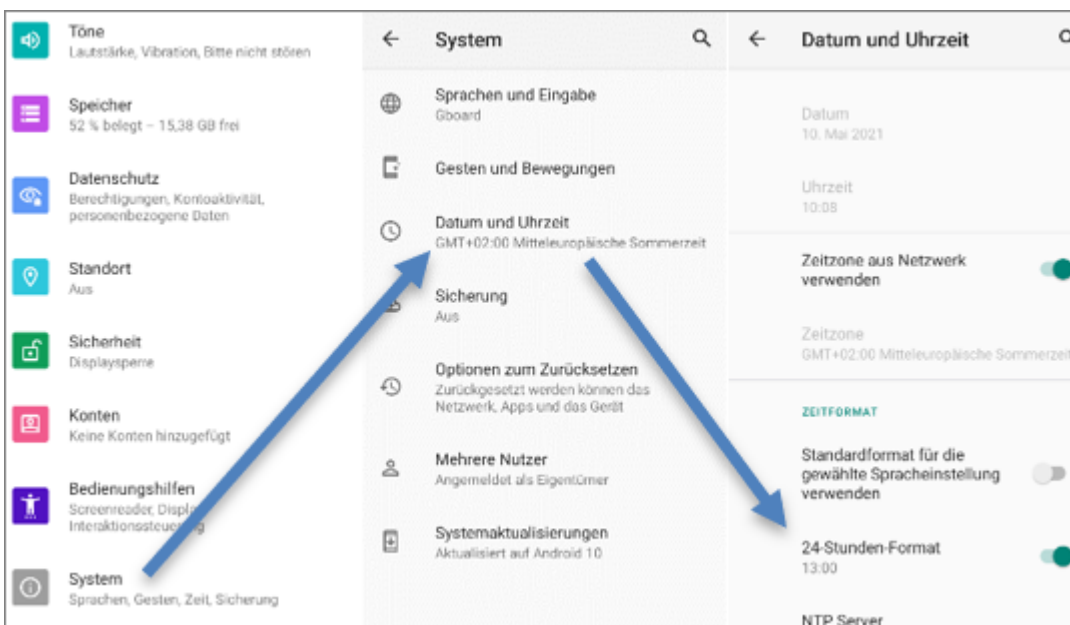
Töne
Lautstärke, Vibration, Bitte nicht stören

Speicher
52 % belegt – 15,38 GB frei

Datenschutz
Berechtigungen, Kontoaktivität, personenbezogene Daten

Standort
Aus

Sicherheit
Displaysperre

Konten
Keine Konten hinzugefügt

Bedienungshilfen
Screenreader, Displ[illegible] Interaktionssteue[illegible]

System
Sprachen, Gesten, Zeit, Sicherung

←
System

Sprachen und Eingabe
Gboard

Gesten und Bewegungen

Datum und Uhrzeit
GMT+02:00 Mitteleuropäische Sommerzeit

Sicherung
Aus

Optionen zum Zurücksetzen
Zurückgesetzt werden können das Netzwerk, Apps und das Gerät

Mehrere Nutzer
Angemeldet als Eigentümer

Systemaktualisierungen
Aktualisiert auf Android 10

←
Datum und Uhrzeit

Datum
10. Mai 2021

Uhrzeit
10:08

Zeitzone aus Netzwerk verwenden

Zeitzone
GMT+02:00 Mitteleuropäische Sommerzeit

ZEITFORMAT

Standardformat für die gewählte Spracheinstellung verwenden

24-Stunden-Format
13:00

NTP Server